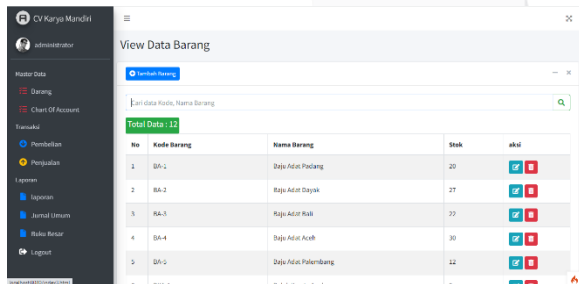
CV Karya Mandiri
administrator
Master Data
Barang
Chart Of Account
Transaksi
Pembelian
Penjualan
Laporan
laporan
Jurnal Umum
Buku Besar
Logout

View Data Barang

Tambah Barang

Cari data Kode, Nama Barang

Total Data : 12

| No | Kode Barang | Nama Barang | Stok | aksi |
|---|---|---|---|---|
| 1 | BA-1 | Baju Adat Padang | 20 | |
| 2 | BA-2 | Baju Adat Dayak | 27 | |
| 3 | BA-3 | Baju Adat Bali | 22 | |
| 4 | BA-4 | Baju Adat Aceh | 30 | |
| 5 | BA-5 | Baju Adat Palembang | 12 | |

localhost/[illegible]